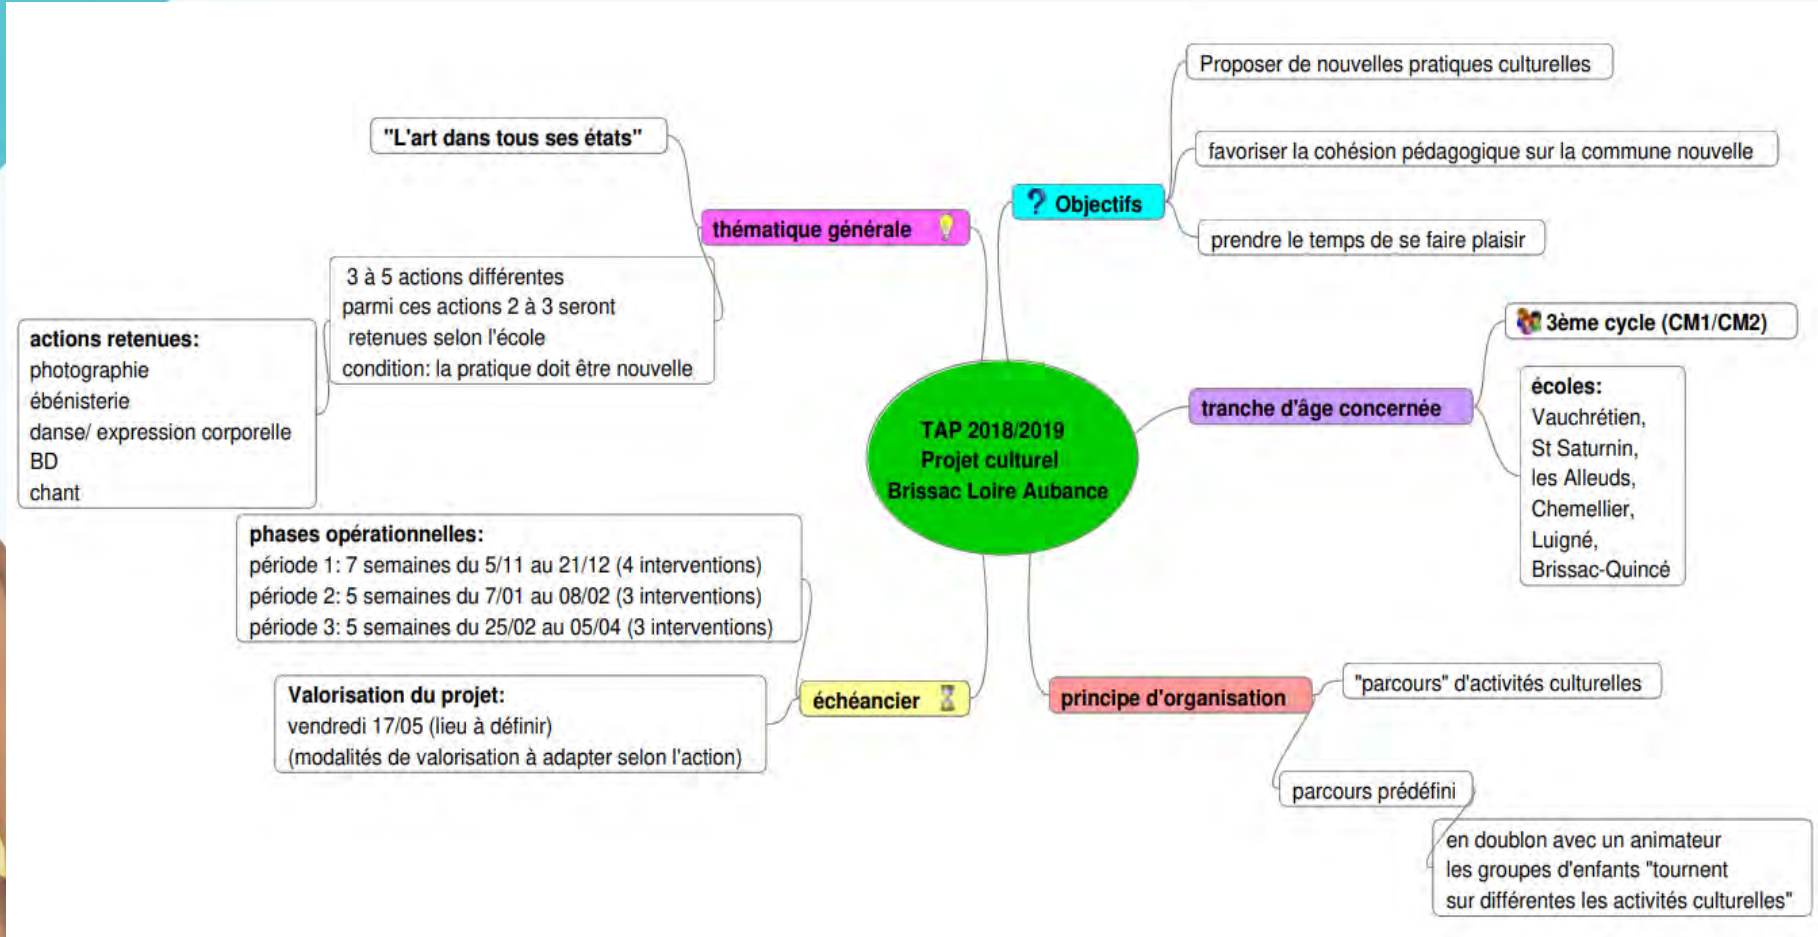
TAP 2018/2019
Projet culturel
Brissac Loire Aubance

thématique générale

"L'art dans tous ses états"

3 à 5 actions différentes
parmi ces actions 2 à 3 seront retenues selon l'école
condition: la pratique doit être nouvelle

actions retenues:
photographie
ébénisterie
danse/ expression corporelle
BD
chant

Objectifs

Proposer de nouvelles pratiques culturelles

favoriser la cohésion pédagogique sur la commune nouvelle

prendre le temps de se faire plaisir

tranche d'âge concernée

3ème cycle (CM1/CM2)

écoles:
Vauchrétien,
St Saturnin,
les Alleuds,
Chemellier,
Luigné,
Brissac-Quincé

échéancier

phases opérationnelles:
période 1: 7 semaines du 5/11 au 21/12 (4 interventions)
période 2: 5 semaines du 7/01 au 08/02 (3 interventions)
période 3: 5 semaines du 25/02 au 05/04 (3 interventions)

Valorisation du projet:
vendredi 17/05 (lieu à définir)
(modalités de valorisation à adapter selon l'action)

principe d'organisation

"parcours" d'activités culturelles

parcours prédéfini

en doublon avec un animateur
les groupes d'enfants "tournent
sur différentes les activités culturelles"